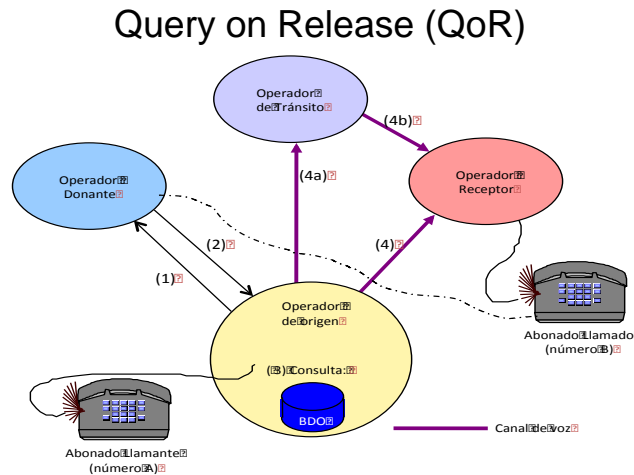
Query on Release (QoR)

Operador de Tránsito

(4b)

Operador Donante

(4a)

Operador Receptor

(2)

(4)

(1)

Operador de origen

Abonado llamado (número B)

(3) Consulta:

BDO

Abonado llamante (número A)

Canal de voz